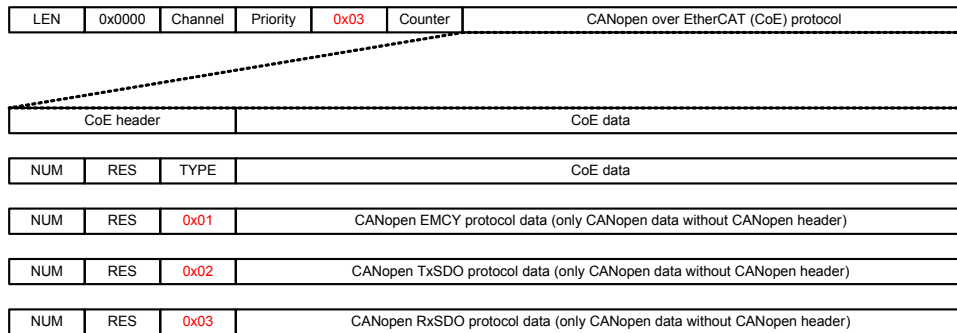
| LEN | 0x0000 | Channel | Priority | 0x03 | Counter | CANopen over EtherCAT (CoE) protocol |
|---|---|---|---|---|---|---|

| CoE header | CoE data |
|---|---|

| NUM | RES | TYPE | CoE data |
|---|---|---|---|

| NUM | RES | 0x01 | CANopen EMCY protocol data (only CANopen data without CANopen header) |
|---|---|---|---|

| NUM | RES | 0x02 | CANopen TxSDO protocol data (only CANopen data without CANopen header) |
|---|---|---|---|

| NUM | RES | 0x03 | CANopen RxSDO protocol data (only CANopen data without CANopen header) |
|---|---|---|---|